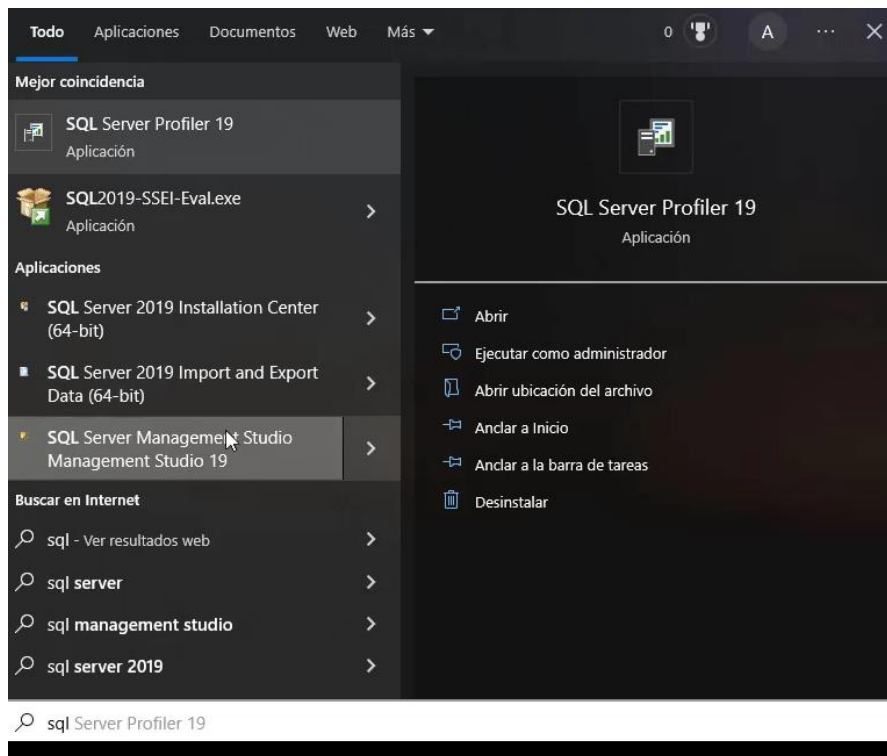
Todo Aplicaciones Documentos Web Más ▾ 0 A ··· ×

Mejor coincidencia

SQL Server Profiler 19
Aplicación

SQL2019-SSEI-Eval.exe
Aplicación

Aplicaciones

SQL Server 2019 Installation Center (64-bit)

SQL Server 2019 Import and Export Data (64-bit)

SQL Server Management Studio Management Studio 19

Buscar en Internet

sql - Ver resultados web

sql server

sql management studio

sql server 2019

SQL Server Profiler 19
Aplicación

Abrir

Ejecutar como administrador

Abrir ubicación del archivo

Anclar a Inicio

Anclar a la barra de tareas

Desinstalar

sql Server Profiler 19